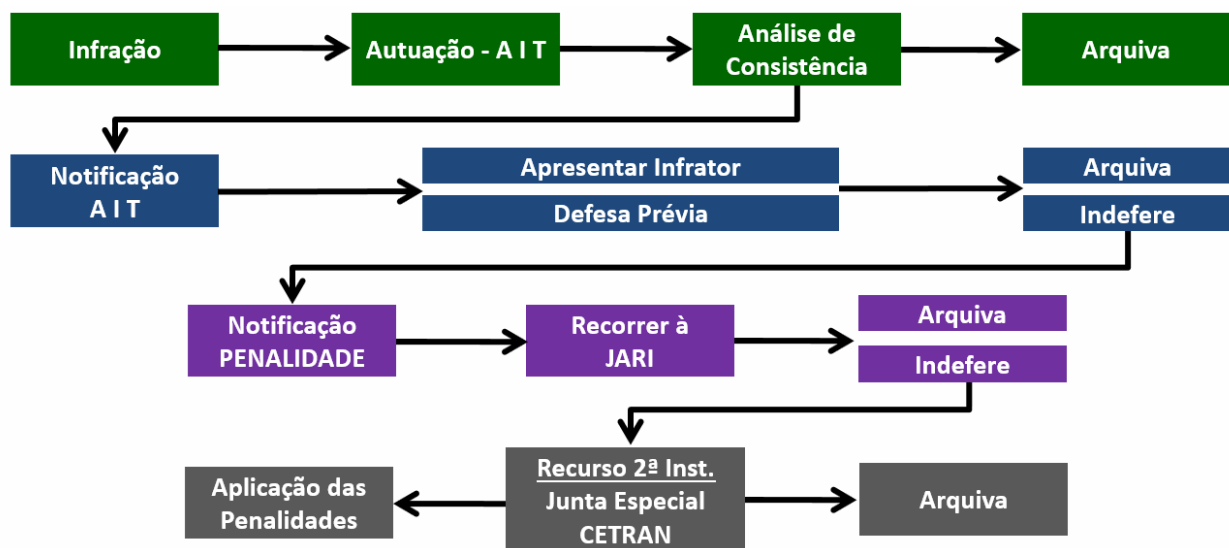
Infração

Autuação - A I T

Análise de Consistência

Arquiva

Notificação A I T

Apresentar Infrator

Defesa Prévia

Arquiva

Indefere

Notificação PENALIDADE

Recorrer à JARI

Arquiva

Indefere

Aplicação das Penalidades

Recurso 2ª Inst.
Junta Especial CETRAN

Arquiva